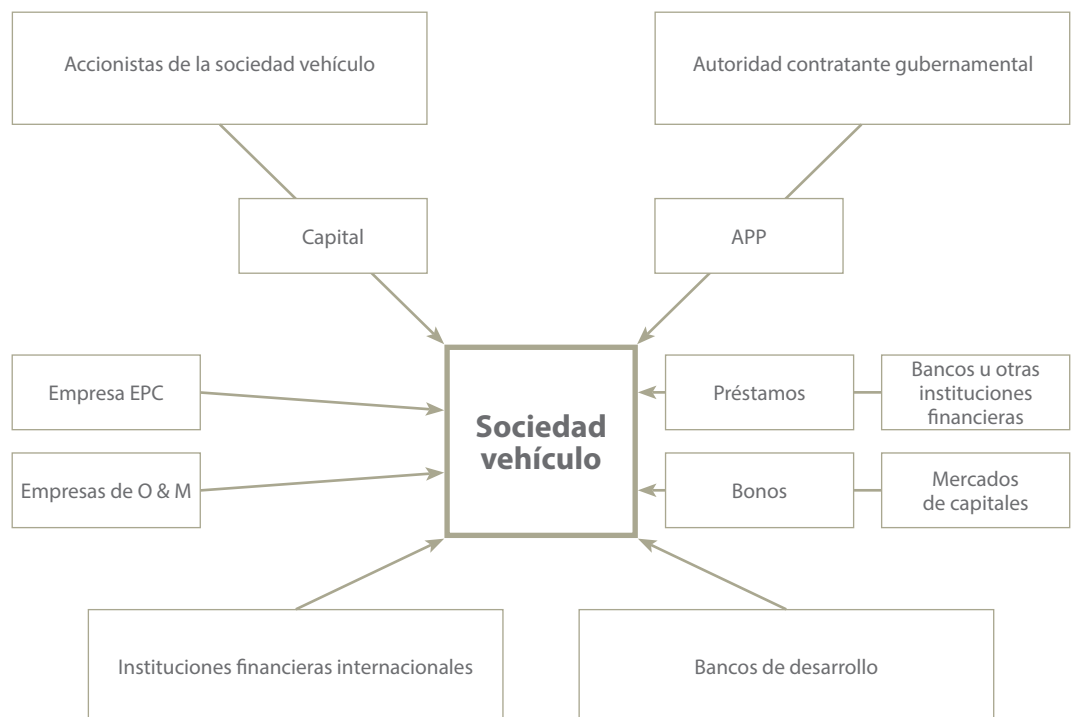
Accionistas de la sociedad vehículo

Autoridad contratante gubernamental

Capital

APP

Empresa EPC

Sociedad vehículo

Préstamos

Bancos u otras instituciones financieras

Empresas de O & M

Bonos

Mercados de capitales

Instituciones financieras internacionales

Bancos de desarrollo